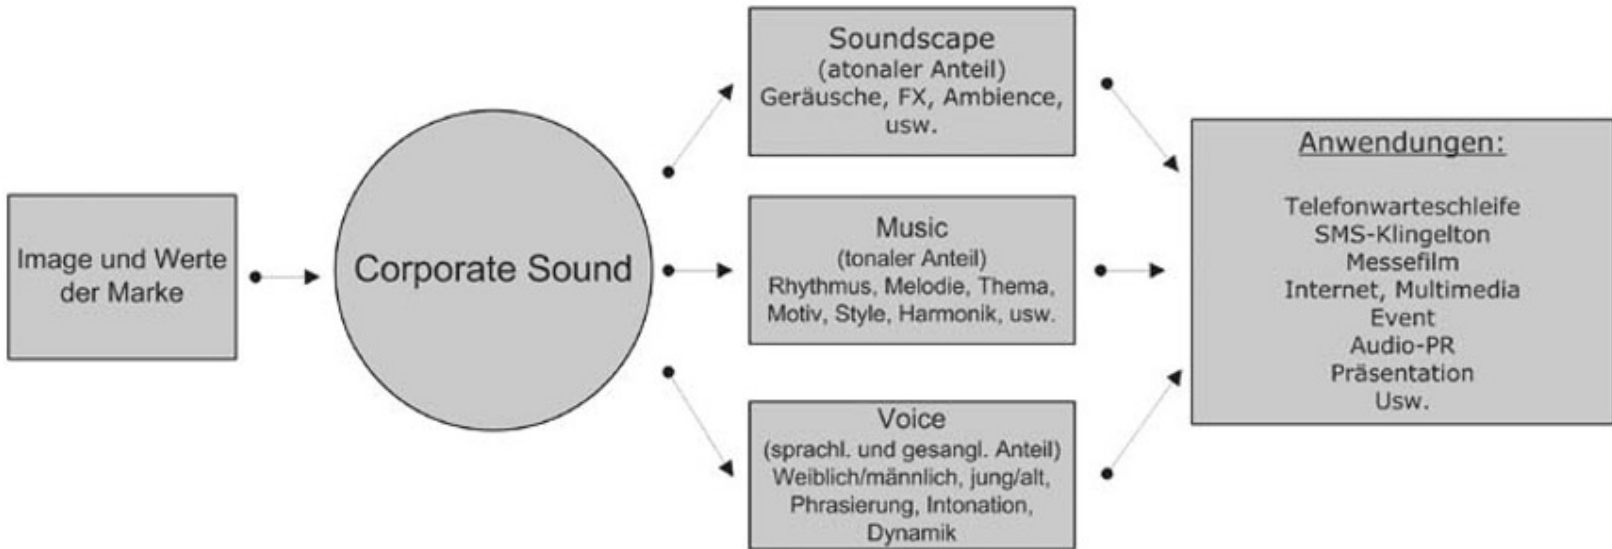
Image und Werte der Marke

Corporate Sound

Soundscape
(atonaler Anteil)
Geräusche, FX, Ambience, usw.

Music
(tonaler Anteil)
Rhythmus, Melodie, Thema, Motiv, Style, Harmonik, usw.

Voice
(sprachl. und gesangl. Anteil)
Weiblich/männlich, jung/alt, Phrasierung, Intonation, Dynamik

Anwendungen:

Telefonwarteschleife
SMS-Klingelton
Messefilm
Internet, Multimedia
Event
Audio-PR
Präsentation
Usw.